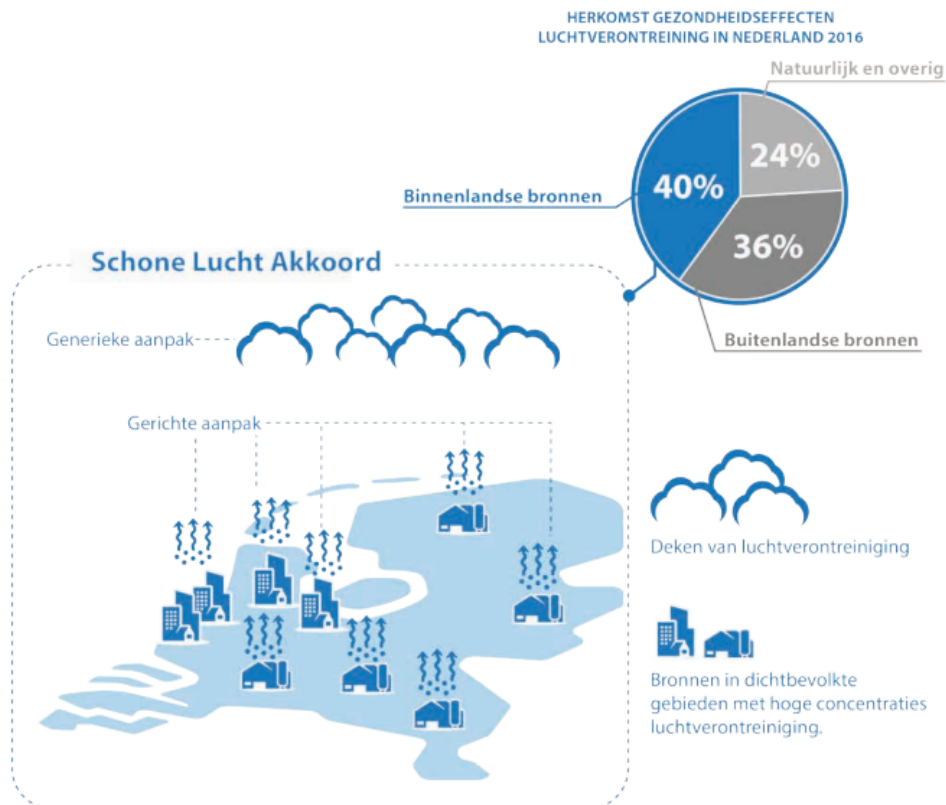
HERKOMST GEZONDHEIDSEFFECTEN LUCHTVERONTREINING IN NEDERLAND 2016

Natuurlijk en overig

24%

Binnenlandse bronnen

40%

36%

Buitenlandse bronnen

Schone Lucht Akkoord

Generieke aanpak

Gerichte aanpak

Deken van luchtverontreiniging

Bronnen in dichtbevolkte gebieden met hoge concentraties luchtverontreiniging.